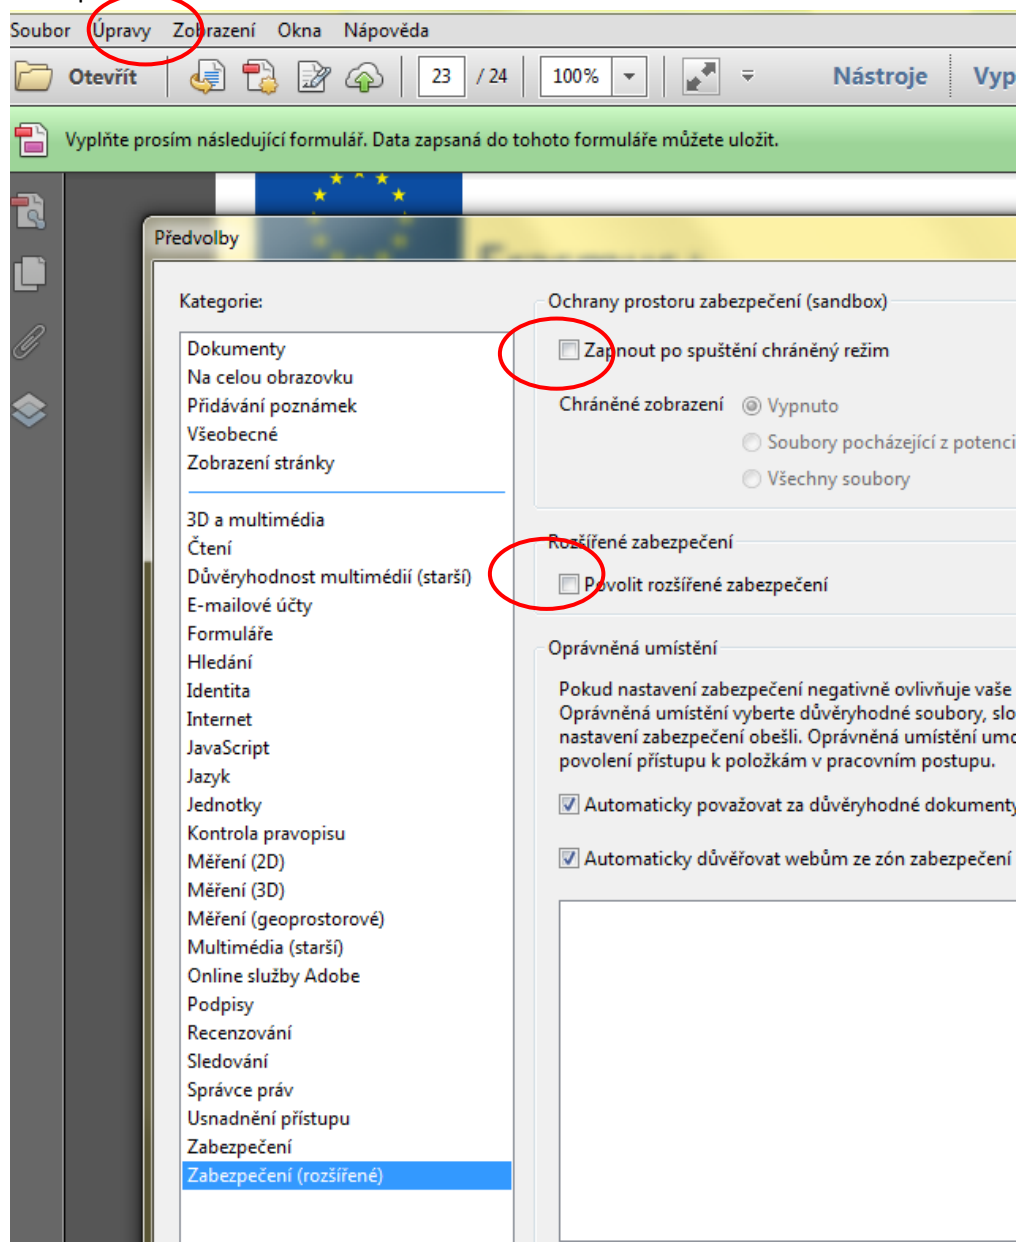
Soubor Úpravy Zobrazení Okna Nápověda

Otevřít 23 / 24 100% Nástroje Vyp

Vyplňte prosím následující formulář. Data zapsaná do tohoto formuláře můžete uložit.

Předvolby

Kategorie:

Dokumenty
Na celou obrazovku
Přidávání poznámek
Všeobecné
Zobrazení stránky

3D a multimédia
Čtení
Důvěryhodnost multimédií (starší)
E-mailové účty
Formuláře
Hledání
Identita
Internet
JavaScript
Jazyk
Jednotky
Kontrola pravopisu
Měření (2D)
Měření (3D)
Měření (geoprostorové)
Multimédia (starší)
Online služby Adobe
Podpisy
Recenzování
Sledování
Správce práv
Usnadnění přístupu
Zabezpečení
Zabezpečení (rozšířené)

Ochrany prostoru zabezpečení (sandbox)

Zapnout po spuštění chráněný režim

Chráněné zobrazení Vypnuto
Soubory pocházející z potenci
Všechny soubory

Rozšířené zabezpečení

Povolit rozšířené zabezpečení

Oprávněná umístění

Pokud nastavení zabezpečení negativně ovlivňuje vaše Oprávněná umístění vyberte důvěryhodné soubory, slo nastavení zabezpečení obešli. Oprávněná umístění umo povolení přístupu k položkám v pracovním postupu.

Automaticky považovat za důvěryhodné dokumenty

Automaticky důvěřovat webům ze zón zabezpečení